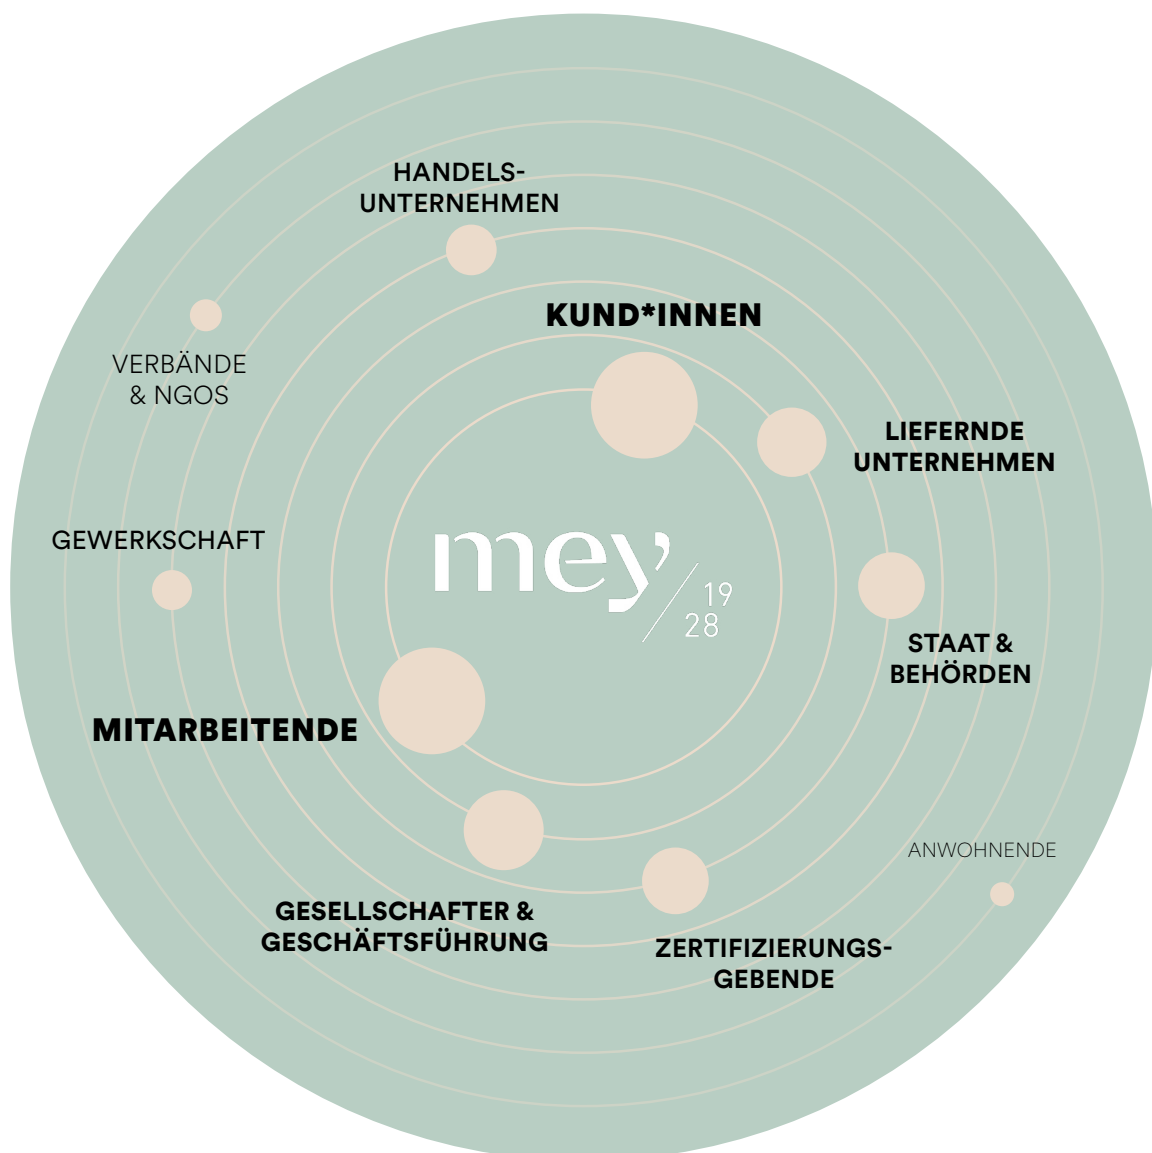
HANDELS-UNTERNEHMEN

VERBÄNDE & NGOS

KUND*INNEN

LIEFERNDE UNTERNEHMEN

GEWERKSCHAFT

mey 19 28

STAAT & BEHÖRDEN

MITARBEITENDE

ANWOHNENDE

GESELLSCHAFTER & GESCHÄFTSFÜHRUNG

ZERTIFIZIERUNGS-GEBENDE